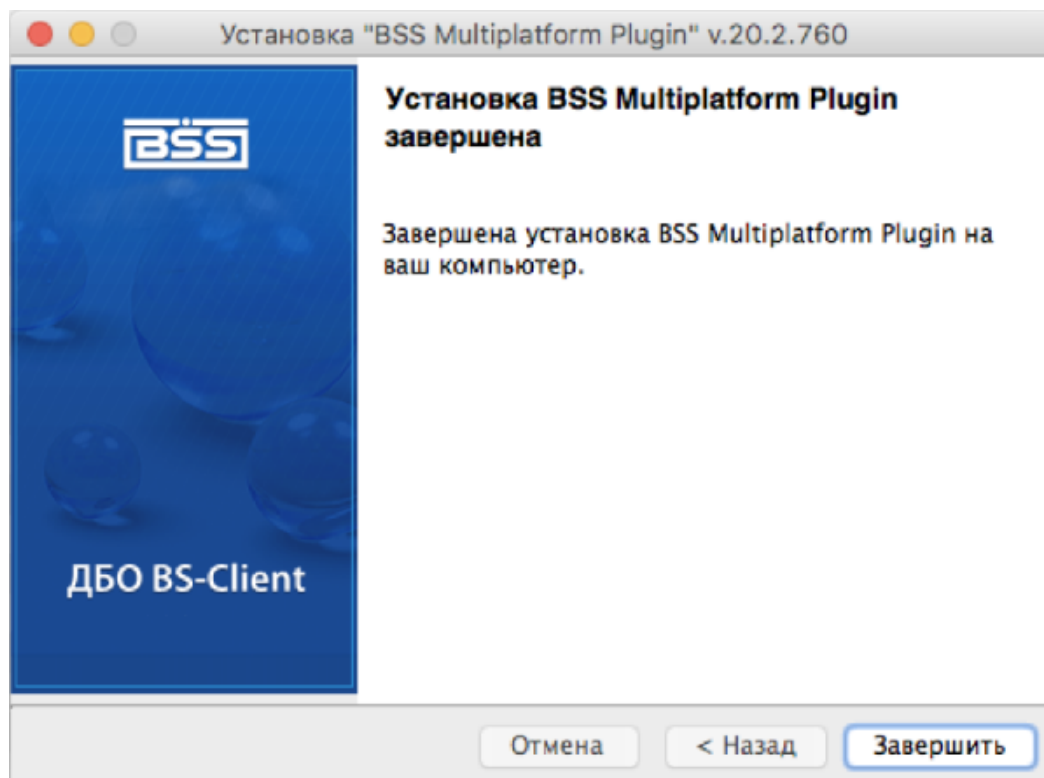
Установка "BSS Multiplatform Plugin" v.20.2.760

BSS

ДБО BS-Client

Установка BSS Multiplatform Plugin завершена

Завершена установка BSS Multiplatform Plugin на ваш компьютер.

Отмена

< Назад

Завершить